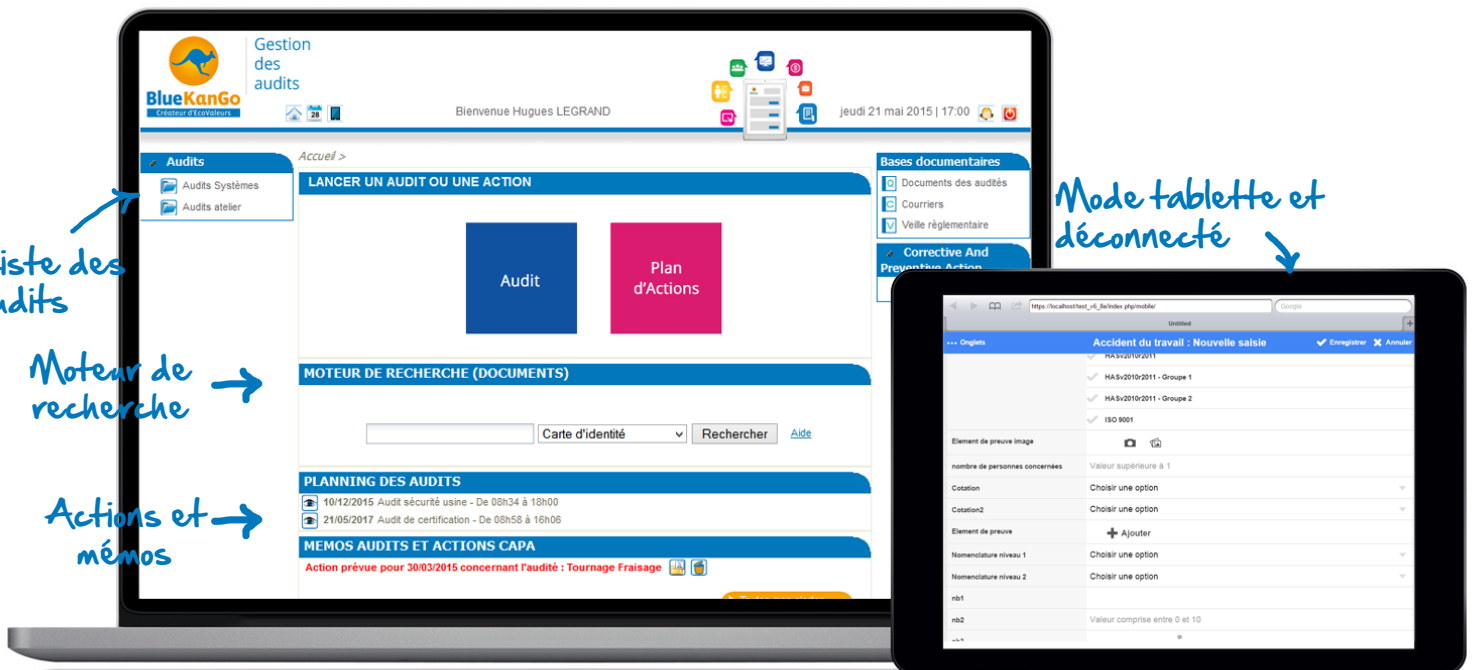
BlueKanGo
Créateur d'EcoValeurs

Gestion des audits

Bienvenue Hugues LEGRAND

jeudi 21 mai 2015 | 17:00

Audits
Audits Systèmes
Audits atelier

Accueil >

LANCER UN AUDIT OU UNE ACTION

Audit

Plan d'Actions

MOTEUR DE RECHERCHE (DOCUMENTS)

Carte d'identité
Rechercher
Aide

PLANNING DES AUDITS
10/12/2015 Audit sécurité usine - De 08h34 à 18h00
21/05/2017 Audit de certification - De 08h58 à 16h06

MEMOS AUDITS ET ACTIONS CAPA
Action prévue pour 30/03/2015 concernant l'audité : Tournage Fraisage

Bases documentaires
Documents des audités
Courriers
Veille règlementaire

Corrective And Preventive Action

Liste des audits

Moteur de recherche

Actions et mémos

Mode tablette et déconnecté

https://localhost/test_v6_8e/index.php/mobile/
Google
Untitled

Onglets
Accident du travail : Nouvelle saisie
Enregistrer
Annuler

HASv2010r2011
HASv2010r2011 - Groupe 1
HASv2010r2011 - Groupe 2
ISO 9001

Element de preuve image
nombre de personnes concernées
Valeur supérieure à 1
Cotation
Choisir une option
Cotation2
Choisir une option
Element de preuve
Ajouter
Nomenclature niveau 1
Choisir une option
Nomenclature niveau 2
Choisir une option
nb1
nb2
Valeur comprise entre 0 et 10